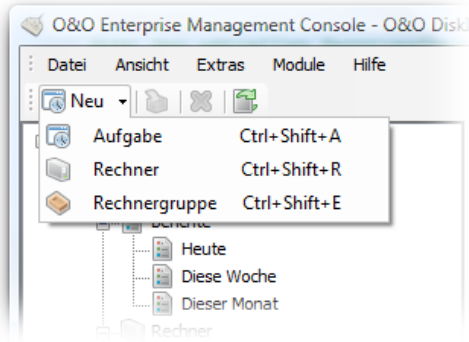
O&O Enterprise Management Console - O&O Disk

Datei Ansicht Extras Module Hilfe

Neu

Aufgabe Ctrl+Shift+A
Rechner Ctrl+Shift+R
Rechnergruppe Ctrl+Shift+E

Berichte
Heute
Diese Woche
Dieser Monat
Rechner